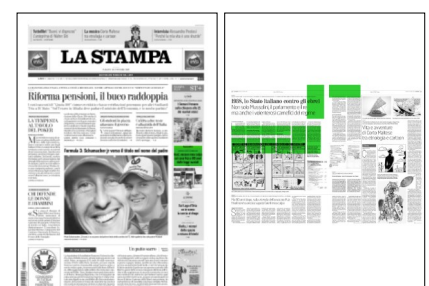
LA STAMPA

Riforma pensioni, il buco raddoppia

LA TEMPESTA AL TAVOLO DEL POKER

Formula 1: Schumacher si arrende al nemico del padre

CHI DIFENDE LE DONNE DAI MARITI

Un paese nuovo

BOS, lo Stato italiano contro gli ebrei

Vita e avventure di Sora Pallina